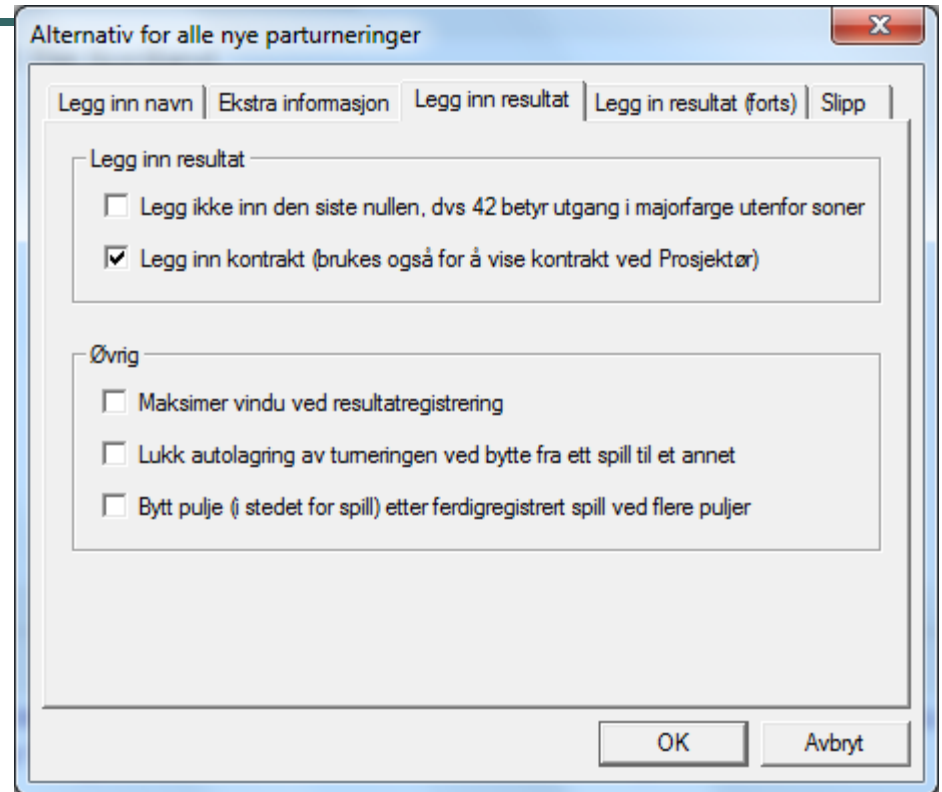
Alternativ for alle nye parturneringer

Legg inn navn | Ekstra informasjon | Legg inn resultat | Legg in resultat (forts) | Slipp

Legg inn resultat

Legg ikke inn den siste nullen, dvs 42 betyr utgang i majorfarge utenfor soner

Legg inn kontrakt (brukes også for å vise kontrakt ved Prosjektør)

Øvrig

Maksimer vindu ved resultatregistrering

Lukk autolagring av turneringen ved bytte fra ett spill til et annet

Bytt pulje (i stedet for spill) etter ferdigregistrert spill ved flere puljer

OK

Avbryt